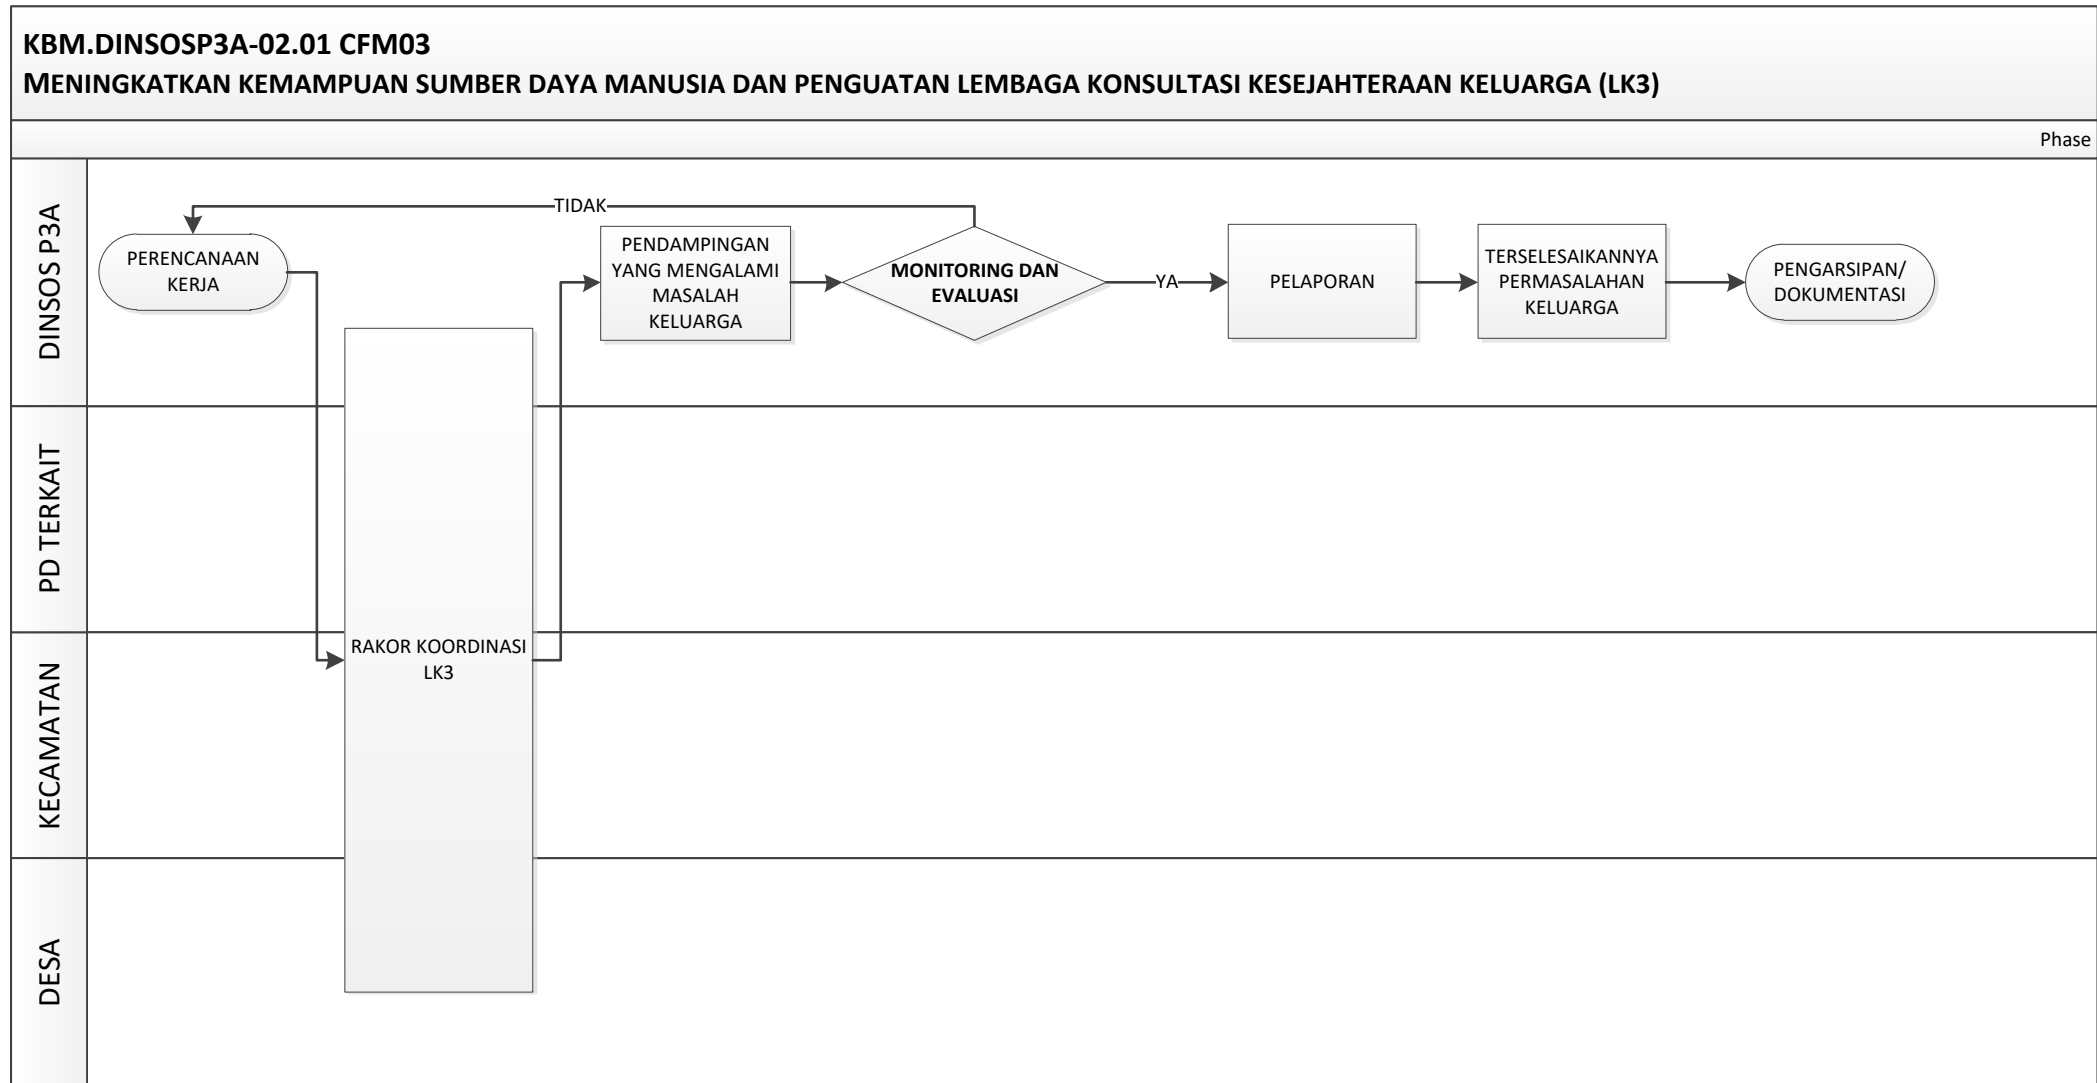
KBM.DINSOSP3A-02.01 CFM03
MENINGKATKAN KEMAMPUAN SUMBER DAYA MANUSIA DAN PENGUATAN LEMBAGA KONSULTASI KESEJAHTERAAN KELUARGA (LK3)

Phase

DINSOS P3A

PD TERKAIT

KECAMATAN

DESA

PERENCANAAN KERJA

RAKOR KOORDINASI LK3

PENDAMPINGAN YANG MENGALAMI MASALAH KELUARGA

TIDAK

MONITORING DAN EVALUASI

YA

PELAPORAN

TERSELESAIKANNYA PERMASALAHAN KELUARGA

PENGARSIPAN/ DOKUMENTASI